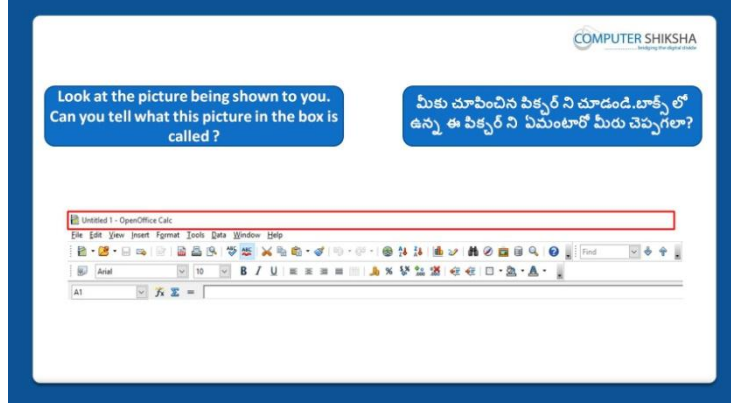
COMPUTER SHIKSHA
bridging the digital divide

Look at the picture being shown to you. Can you tell what this picture in the box is called ?

మీకు చూపించిన పిక్చర్ ని చూడండి.బాక్స్ లో ఉన్న ఈ పిక్చర్ ని ఏమంటారో మీరు చెప్పగలా?

Untitled 1 - OpenOffice Calc

File Edit View Insert Format Tools Data Window Help

Find

Arial 10

A1